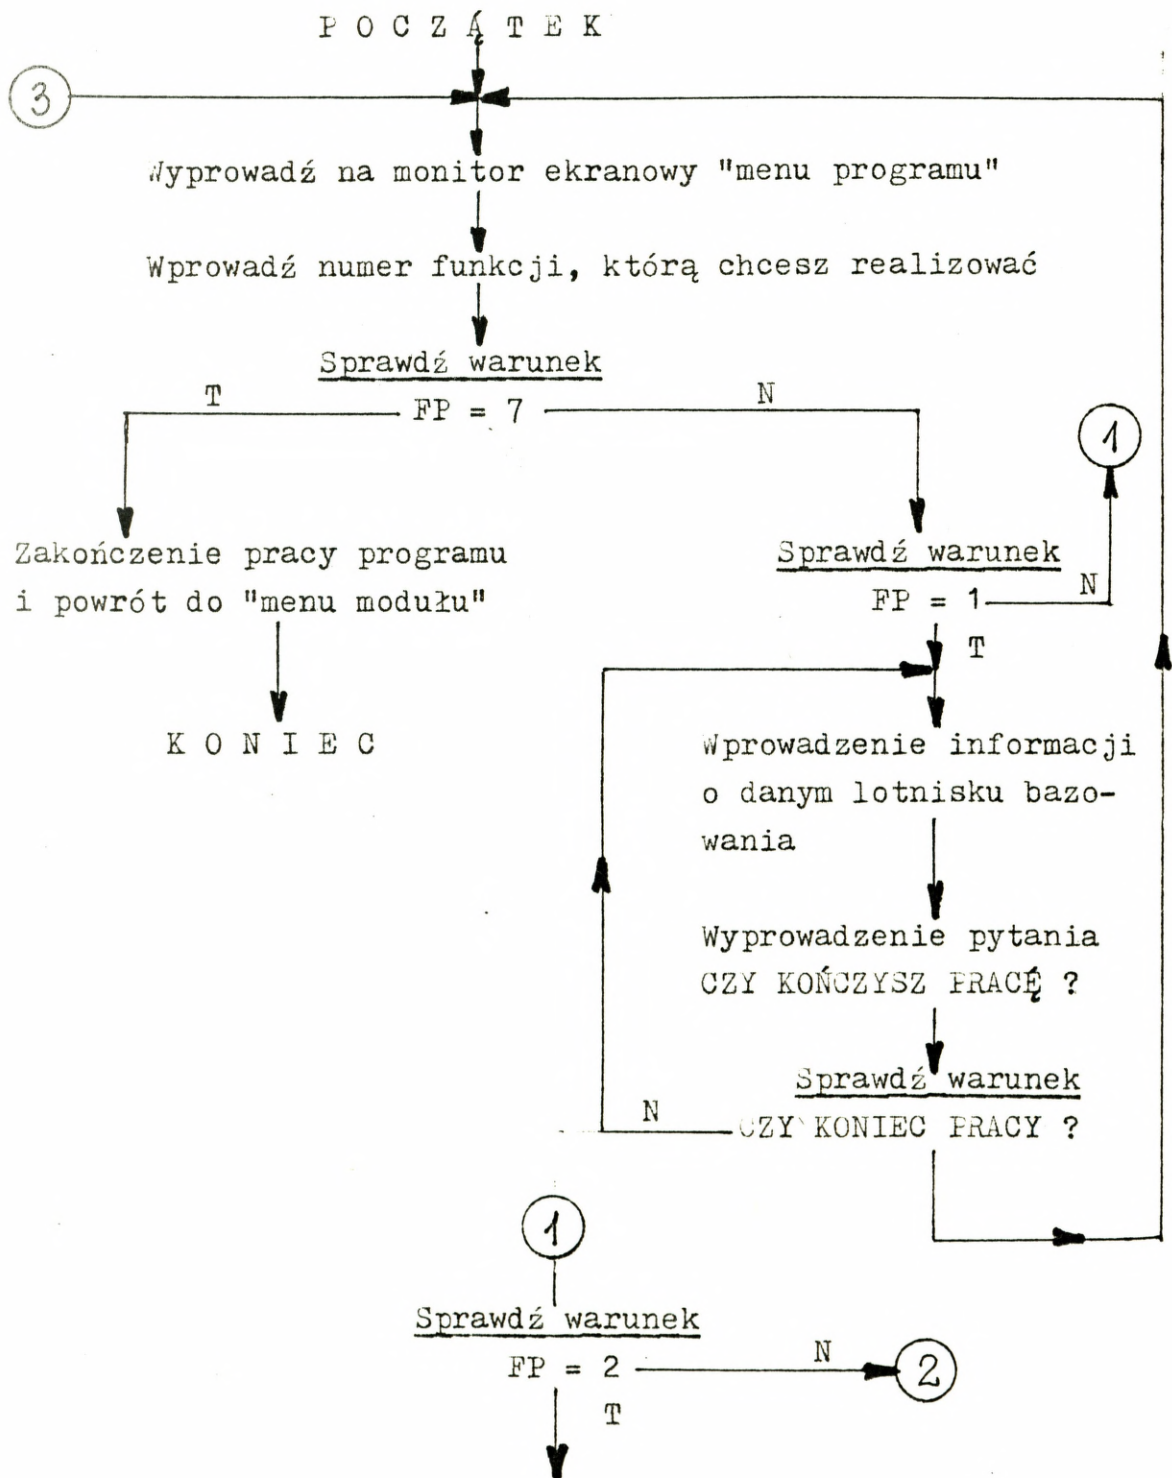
P O C Z Ą T E K

3

Wyprowadź na monitor ekranowy "menu programu"

Wprowadź numer funkcji, którą chcesz realizować

Sprawdź warunek

T

FP = 7

N

1

Zakończenie pracy programu i powrót do "menu modułu"

K O N I E C

Sprawdź warunek

N

FP = 1

T

Wprowadzenie informacji o danym lotnisku bazowania

Wyprowadzenie pytania CZY KOŃCZYSZ PRACĘ ?

Sprawdź warunek

N

CZY KONIEC PRACY ?

1

Sprawdź warunek

FP = 2

N

2

T